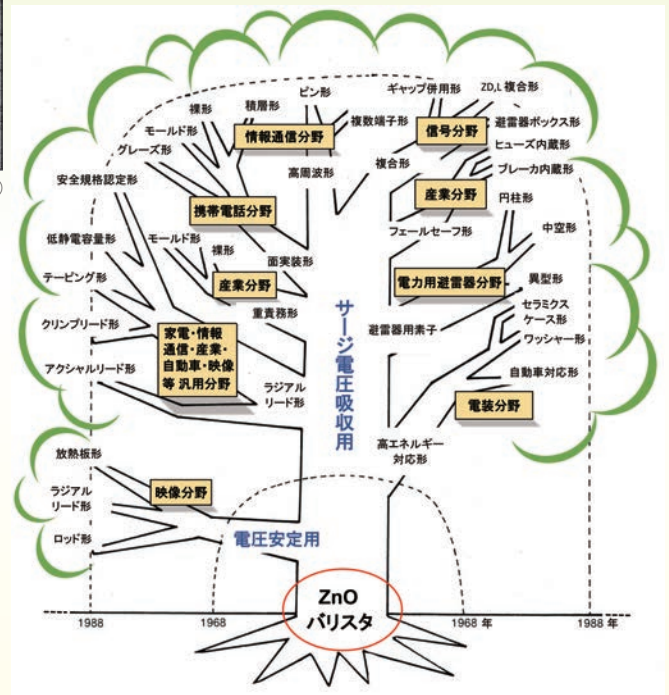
積層形
ピン形
ギャップ併用形
ZD,L 複合形
裸形
複数端子形
避雷器ボックス形
モールド形
情報通信分野
信号分野
ヒューズ内蔵形
グレーズ形
複合形
ブレーカ内蔵形
高周波形
安全規格認定形
産業分野
円柱形
携帯電話分野
中空形
フェールセーフ形
低静電容量形
モールド形
裸形
面実装形
テーピング形
産業分野
電力用避雷器分野
異型形
セラミクス
ケース形
重責務形
クリンプリード形
避雷器用素子
家電・情報
通信・産業・
自動車・映像
等 汎用分野
サージ電圧吸収用
ワッシャー形
アクシャルリード形
自動車対応形
ラジアル
リード形
電装分野
高エネルギー
対応形
放熱板形
ラジアル
リード形
映像分野
ロッド形
電圧安定用
ZnO
バリスタ
1988
1968
1968 年
1988 年